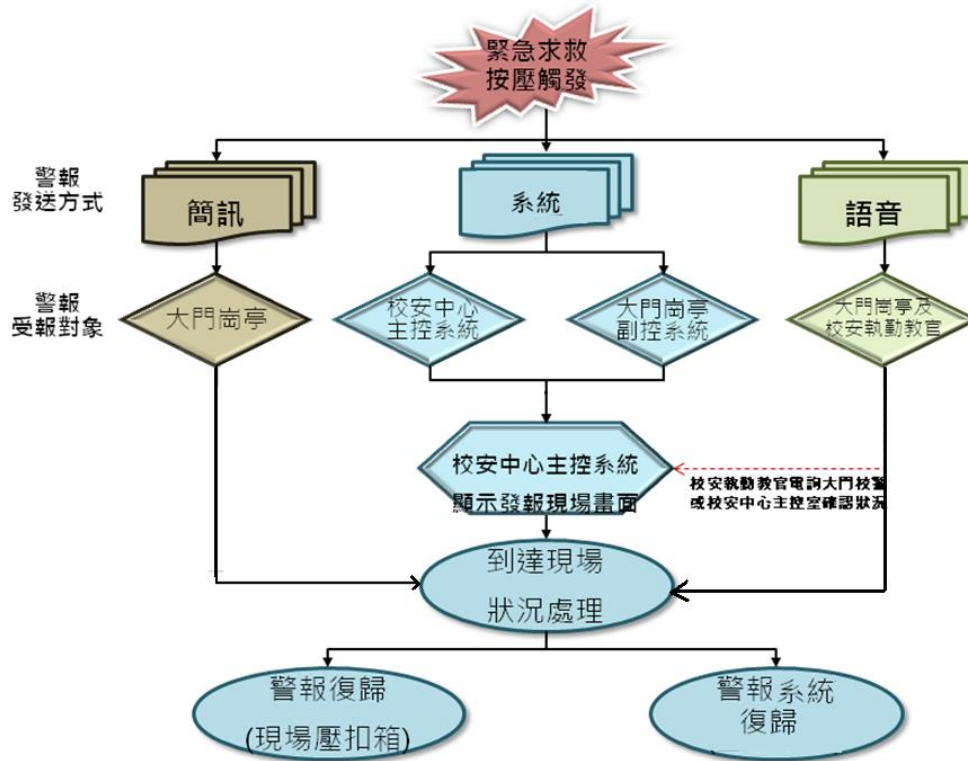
緊急求救
按壓觸發

警報
發送方式

簡訊

系統

語音

警報
受報對象

大門崗亭

校安中心
主控系統

大門崗亭
副控系統

大門崗亭及
校安執勤教官

校安中心主控系統
顯示發報現場畫面

校安執勤教官電詢大門校警
或校安中心主控室確認狀況

到達現場
狀況處理

警報復歸
(現場壓扣箱)

警報系統
復歸